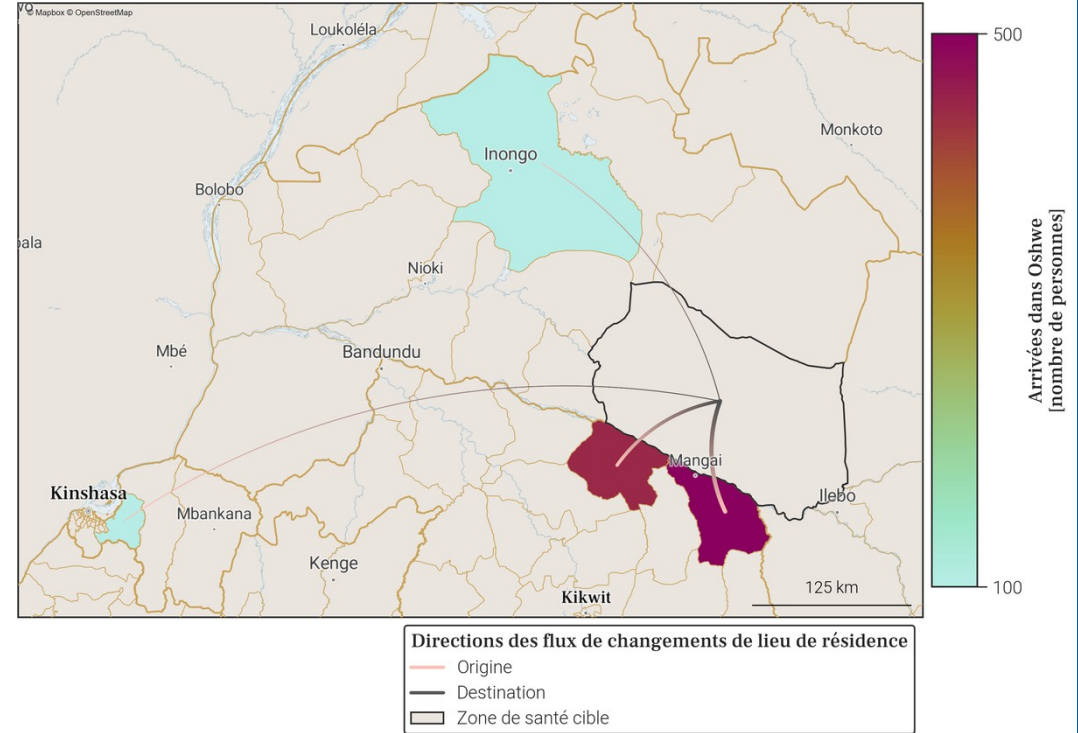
© Mapbox © OpenStreetMap

Loukoléla
Monkoto
Inongo
Bolobo
bala
Nioki
Mbé
Bandundu
Mangai
Ilebo
Kinshasa
Mbankana
Kenge
Kikwit
125 km

500
Arrivées dans Oshwe [nombre de personnes]
100

Directions des flux de changements de lieu de résidence
Origine
Destination
Zone de santé cible